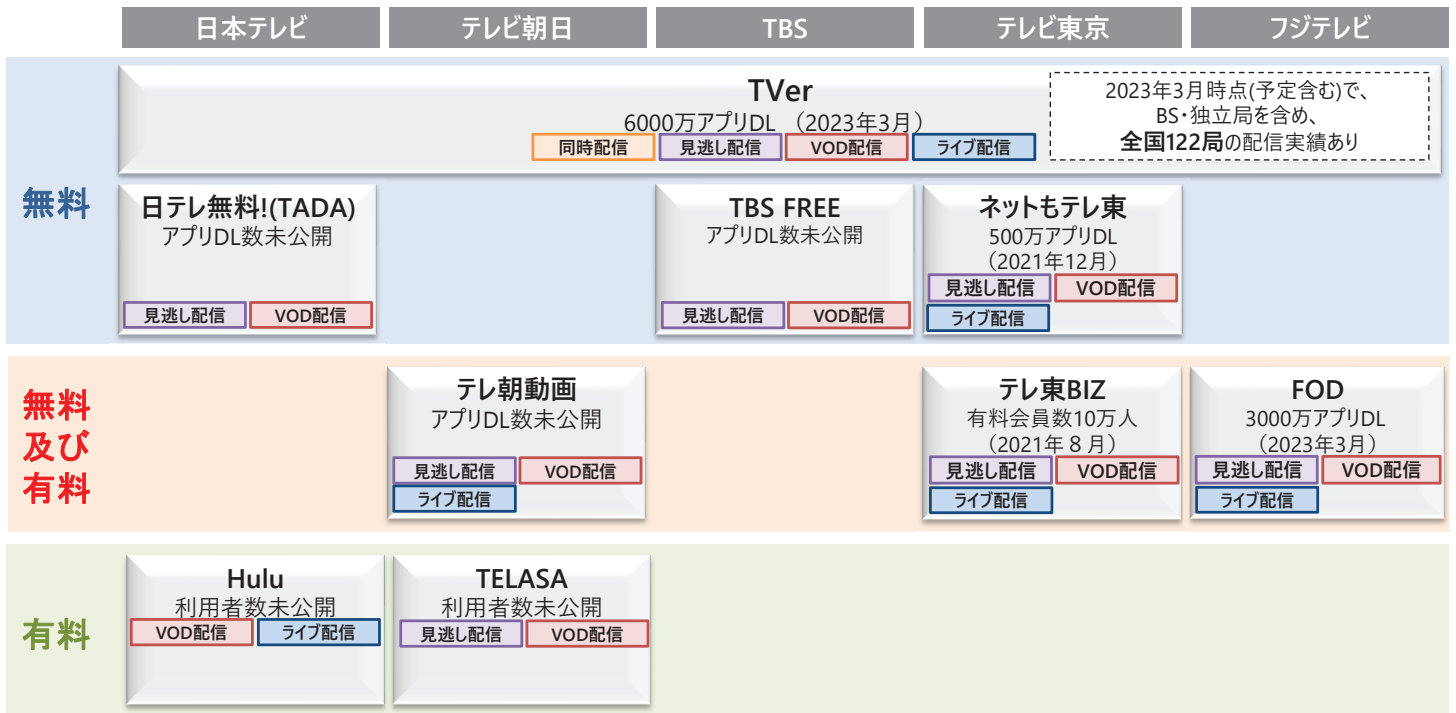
| | 日本テレビ | テレビ朝日 | TBS | テレビ東京 | フジテレビ |
|---|---|---|---|---|---|
| 無料 | TVer 6000万アプリDL （2023年3月） 同時配信 見逃し配信 VOD配信 ライブ配信 | | | | |
| 無料 | 日テレ無料!(TADA) アプリDL数未公開 見逃し配信 VOD配信 | | TBS FREE アプリDL数未公開 見逃し配信 VOD配信 | ネットもテレ東 500万アプリDL （2021年12月） 見逃し配信 VOD配信 ライブ配信 | |
| 無料及び有料 | | テレ朝動画 アプリDL数未公開 見逃し配信 VOD配信 ライブ配信 | | テレ東BIZ 有料会員数10万人 （2021年８月） 見逃し配信 VOD配信 ライブ配信 | FOD 3000万アプリDL （2023年3月） 見逃し配信 VOD配信 ライブ配信 |
| 有料 | Hulu 利用者数未公開 VOD配信 ライブ配信 | TELASA 利用者数未公開 見逃し配信 VOD配信 | | | |

2023年3月時点(予定含む)で、BS・独立局を含め、全国122局の配信実績あり